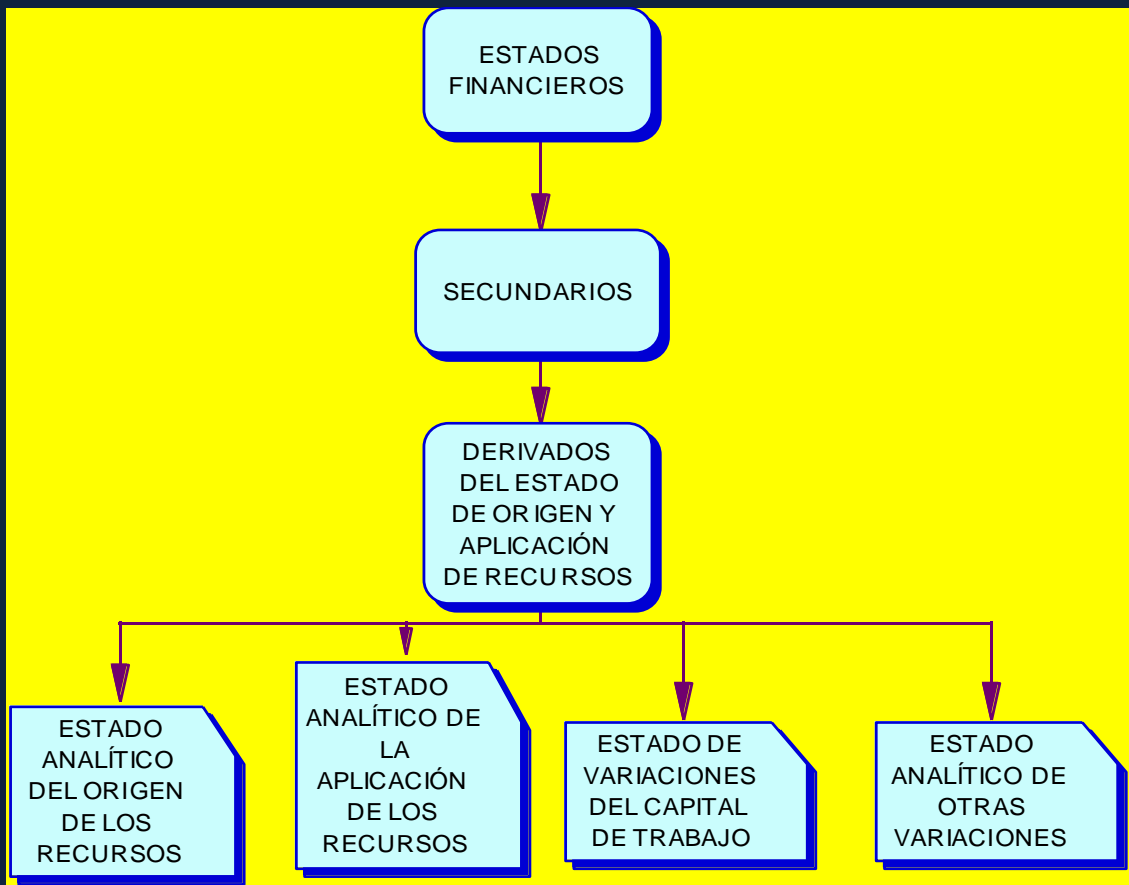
ESTADOS FINANCIEROS

SECUNDARIOS

DERIVADOS DEL ESTADO DE ORIGEN Y APLICACIÓN DE RECURSOS

ESTADO ANALÍTICO DEL ORIGEN DE LOS RECURSOS

ESTADO ANALÍTICO DE LA APLICACIÓN DE LOS RECURSOS

ESTADO DE VARIACIONES DEL CAPITAL DE TRABAJO

ESTADO ANALÍTICO DE OTRAS VARIACIONES